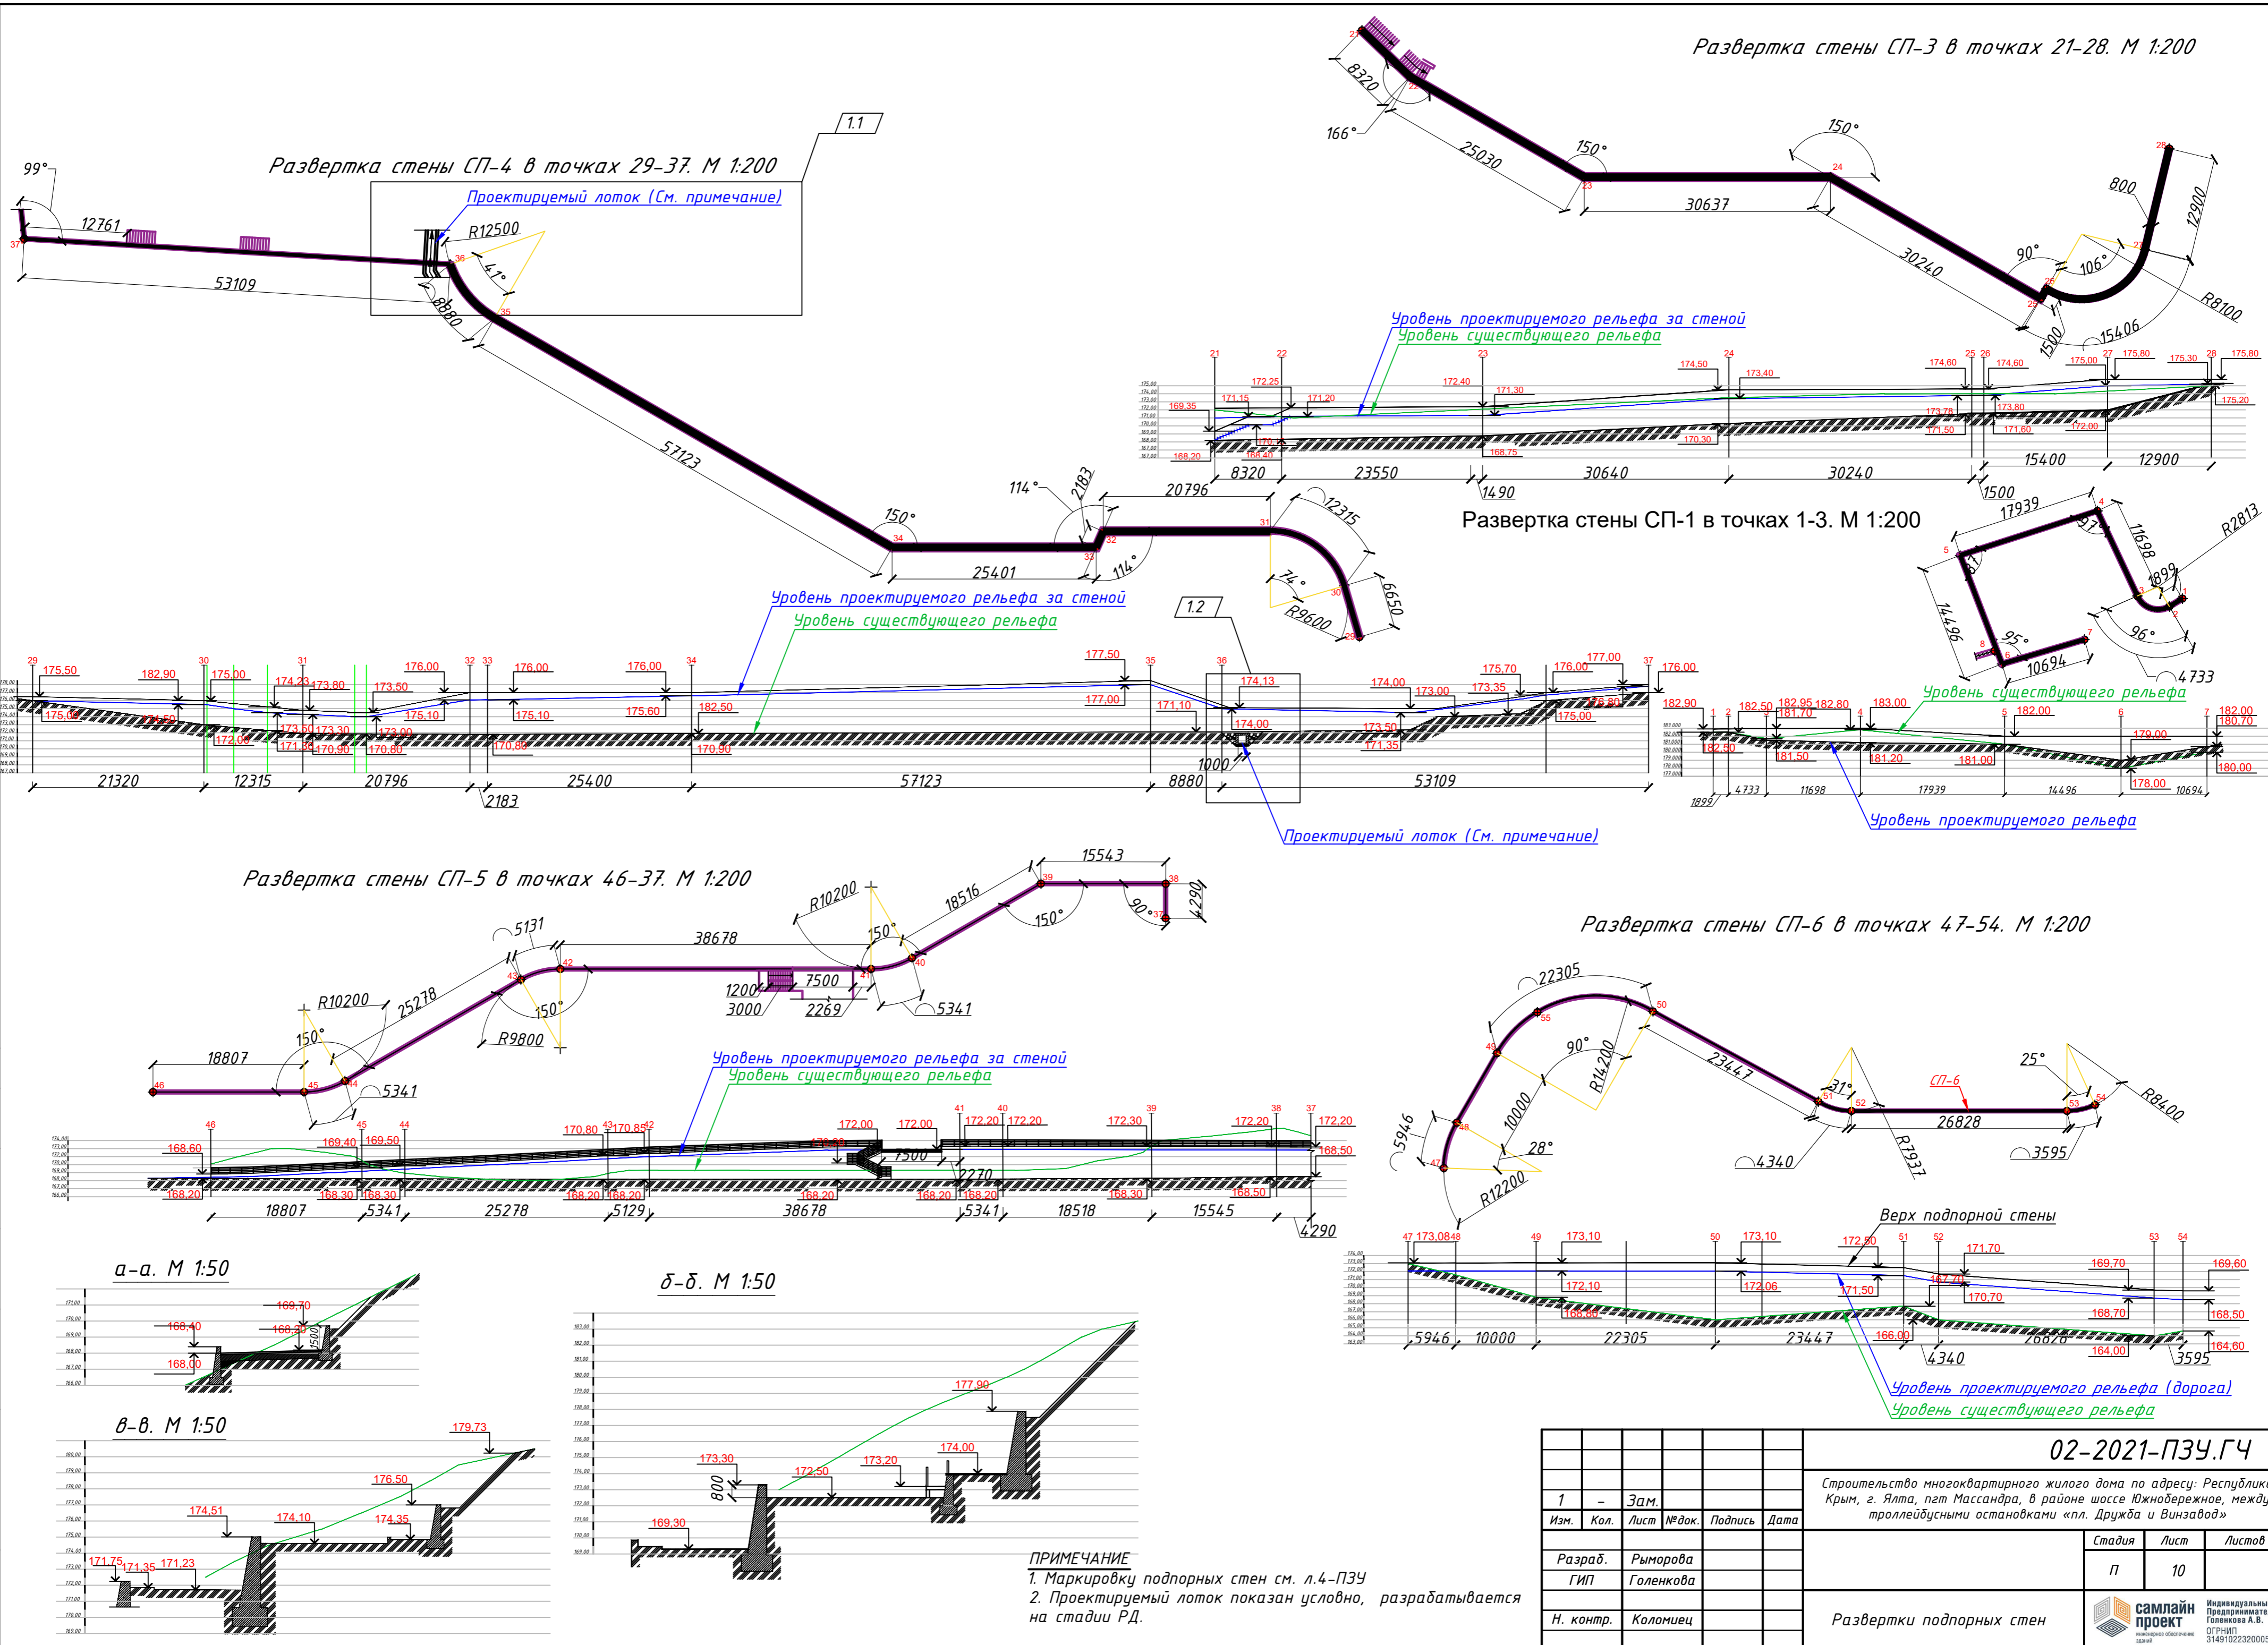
Развертка стены СП-3 в точках 21-28. М 1:200

Развертка стены СП-4 в точках 29-37. М 1:200

1.1

Проектируемый лоток (См. примечание)

99°
12761
53109
R12500
41°
8880
57123
150°
25401
114°
2183
20796
114°
12315
74°
R9600
6650

8320
166°
25030
150°
30637
150°
800
12900
90°
106°
30240
1500
15406
R8100

Уровень проектируемого рельефа за стеной
Уровень существующего рельефа

21 22 23 24 25 26 27 28
169,35 171,15 172,25 171,20 172,40 171,30 174,50 173,40 174,60 174,60 175,00 175,80 175,30 175,80 175,20
168,20 168,40 170 168,75 170,30 173,78 171,50 173,80 171,60 172,00
8320 23550 30640 30240 15400 12900
1490 1500

Развертка стены СП-1 в точках 1-3. М 1:200

17939
11698
R2813
1899
14496
95°
10694
96°
4733

Уровень проектируемого рельефа за стеной
Уровень существующего рельефа

1.2

29 30 31 32 33 34 35 36 37
175,50 182,90 175,00 174,23 173,80 173,50 176,00 176,00 176,00 177,50 174,13 175,70 176,00 177,00 176,00
175,00 174,50 172,00 173,50 171,30 173,30 170,90 173,00 170,80 175,10 175,10 175,60 182,50 170,90 170,80 177,00 171,10 174,00 174,00 173,00 173,35 173,50 171,35 175,00 176,80
21320 12315 20796 25400 57123 8880 1000 53109
2183

Проектируемый лоток (См. примечание)

Уровень существующего рельефа
182,90 1 2 182,50 182,95 181,70 182,80 3 4 183,00 5 182,00 6 7 182,00 180,70
182,50 181,50 181,20 181,00 179,00 178,00 180,00
1899 4733 11698 17939 14496 10694
Уровень проектируемого рельефа

Развертка стены СП-5 в точках 46-37. М 1:200

15543
18516
R10200
150°
90°
4290
5131
38678
R10200
25278
150°
R9800
7500
1200
3000
2269
5341
18807
150°
5341

Уровень проектируемого рельефа за стеной
Уровень существующего рельефа

46 45 44 43 42 41 40 39 38 37
168,60 169,40 169,50 170,80 170,85 172,00 172,00 172,20 172,20 172,30 172,20 172,20 168,50
168,20 168,30 168,30 168,20 168,20 168,20 168,20 168,20 168,30 168,50 170,00 7500 2270
18807 5341 25278 5129 38678 5341 18518 15545 4290

Развертка стены СП-6 в точках 47-54. М 1:200

22305
90°
R14200
23447
31°
СП-6
25°
R8400
10000
5946
28°
R12200
26828
4340
R7937
3595

Верх подпорной стены
47 173,08 48 49 173,10 50 173,10 172,50 51 52 171,70 53 54 169,70 169,60
172,10 172,06 171,50 167,70 170,70 168,70 168,50 168,50 166,00 164,00 164,60
5946 10000 22305 23447 4340 26828 3595

Уровень проектируемого рельефа (дорога)
Уровень существующего рельефа

а-а. М 1:50
169,70
168,40
168,30
1500
168,00

б-б. М 1:50
177,90
173,30
172,50
173,20
174,00
800
169,30

в-в. М 1:50
179,73
176,50
174,51
174,10
174,35
171,75
171,35
171,23

ПРИМЕЧАНИЕ
1. Маркировку подпорных стен см. л.4-ПЗУ
2. Проектируемый лоток показан условно, разрабатывается на стадии РД.

02-2021-ПЗУ.ГЧ
Строительство многоквартирного жилого дома по адресу: Республика Крым, г. Ялта, пгт Массандра, в районе шоссе Южнобережное, между троллейбусными остановками «пл. Дружба и Винзавод»

| 1 | - | Зам. | | | |
|---|---|---|---|---|---|
| Изм. | Кол. | Лист | №док. | Подпись | Дата |
| Разраб. | | Рыморова | | | |
| ГИП | | Голенкова | | | |
| Н. контр. | | Коломиец | | | |

| Стадия | Лист | Листов |
|---|---|---|
| П | 10 | |

Развертки подпорных стен
самлайн проект
Индивидуальный Предприниматель Голенкова А.В.
ОГРНИП 314910223200